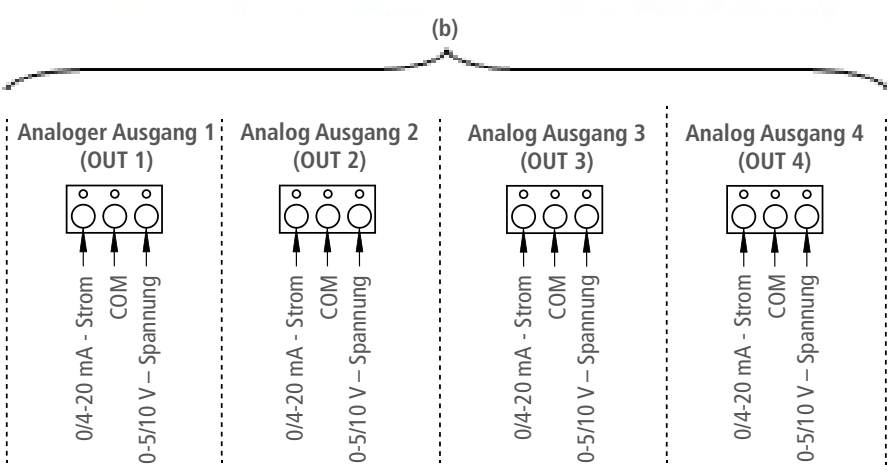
(b)

Analoger Ausgang 1
(OUT 1)

0/4-20 mA - Strom
COM
0-5/10 V – Spannung

Analog Ausgang 2
(OUT 2)

0/4-20 mA - Strom
COM
0-5/10 V – Spannung

Analog Ausgang 3
(OUT 3)

0/4-20 mA - Strom
COM
0-5/10 V – Spannung

Analog Ausgang 4
(OUT 4)

0/4-20 mA - Strom
COM
0-5/10 V – Spannung